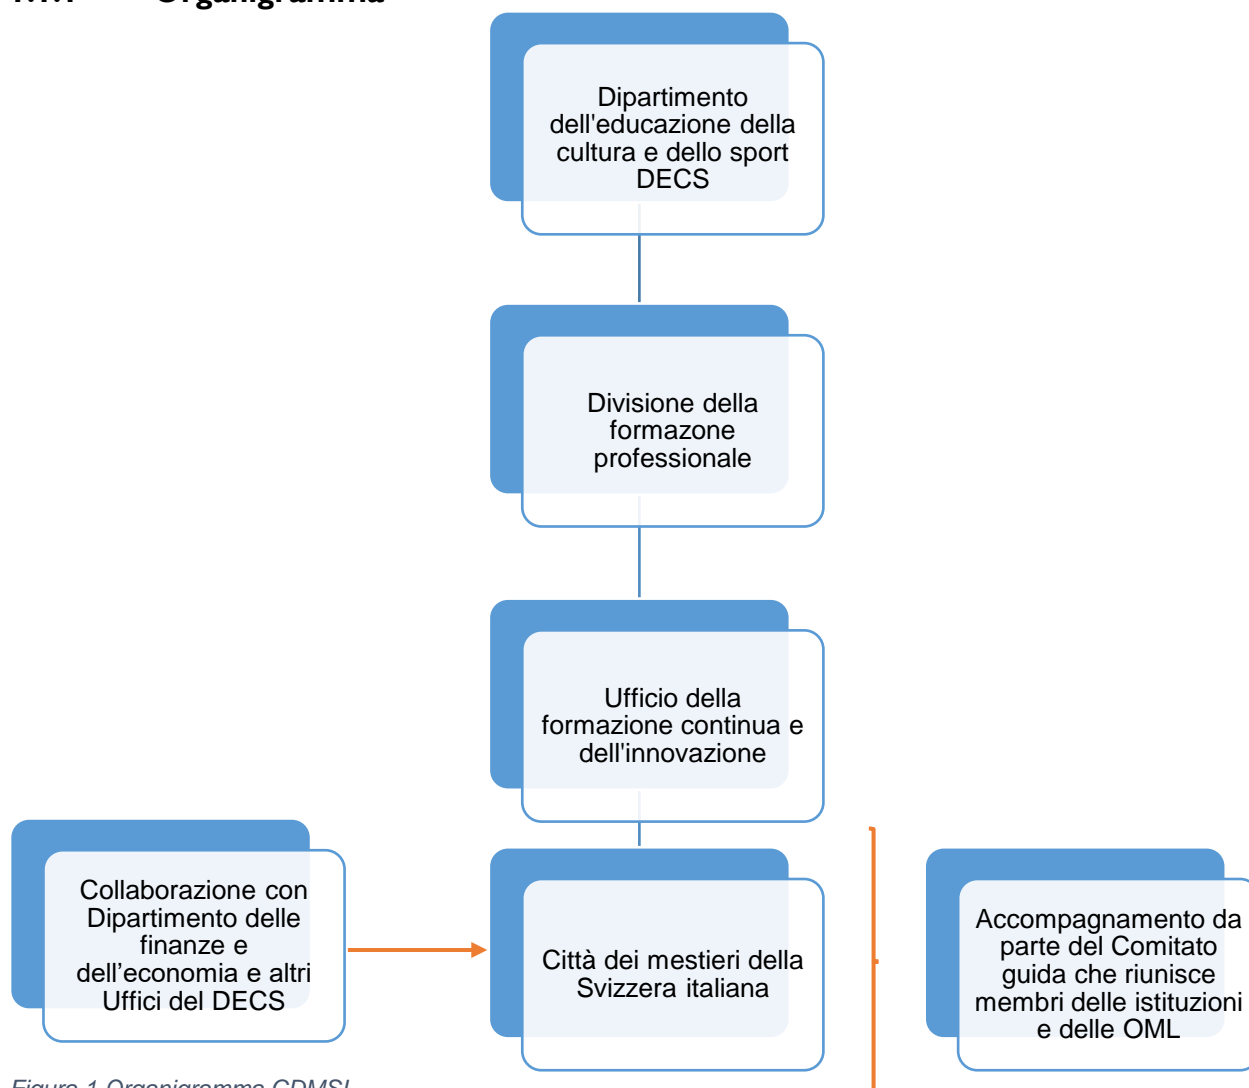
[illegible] Organigramma

Dipartimento dell'educazione della cultura e dello sport DECS

Divisione della formazone professionale

Ufficio della formazione continua e dell'innovazione

Collaborazione con Dipartimento delle finanze e dell'economia e altri Uffici del DECS

Città dei mestieri della Svizzera italiana

Accompagnamento da parte del Comitato guida che riunisce membri delle istituzioni e delle OML

Figura 1 Organigramma CDMSI